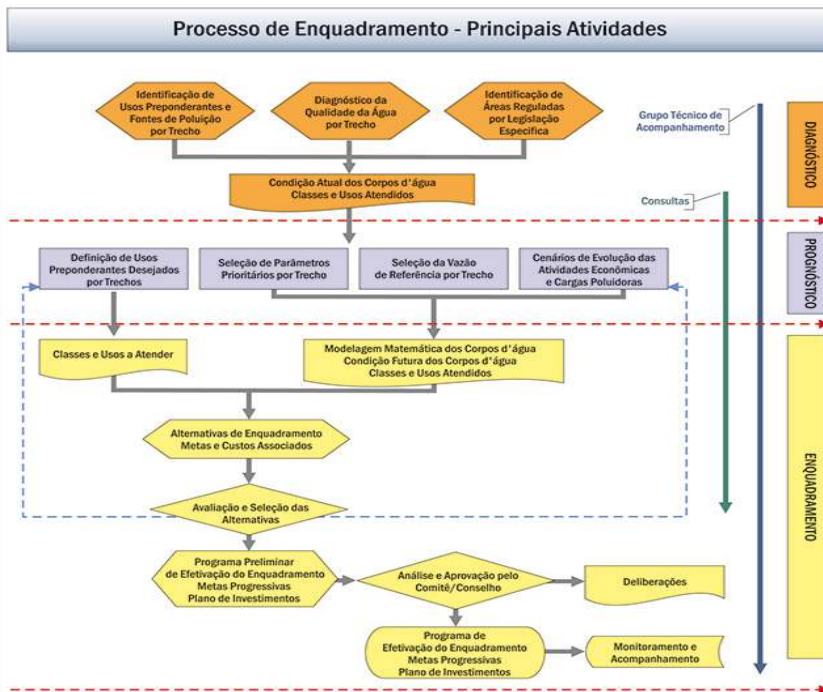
Processo de Enquadramento - Principais Atividades

Identificação de Usos Preponderantes e Fontes de Poluição por Trecho

Diagnóstico da Qualidade da Água por Trecho

Identificação de Áreas Reguladas por Legislação Específica

Grupo Técnico de Acompanhamento

DIAGNÓSTICO

Condição Atual dos Corpos d'água Classes e Usos Atendidos

Consultas

Definição de Usos Preponderantes Desejados por Trechos

Seleção de Parâmetros Prioritários por Trecho

Seleção da Vazão de Referência por Trecho

Cenários de Evolução das Atividades Econômicas e Cargas Poluidoras

PROGNÓSTICO

Classes e Usos a Atender

Modelagem Matemática dos Corpos d'água Condição Futura dos Corpos d'água Classes e Usos Atendidos

Alternativas de Enquadramento Metas e Custos Associados

ENQUADRAMENTO

Avaliação e Seleção das Alternativas

Programa Preliminar de Efetivação do Enquadramento Metas Progressivas Plano de Investimentos

Análise e Aprovação pelo Comitê/Conselho

Deliberações

Programa de Efetivação do Enquadramento Metas Progressivas Plano de Investimentos

Monitoramento e Acompanhamento